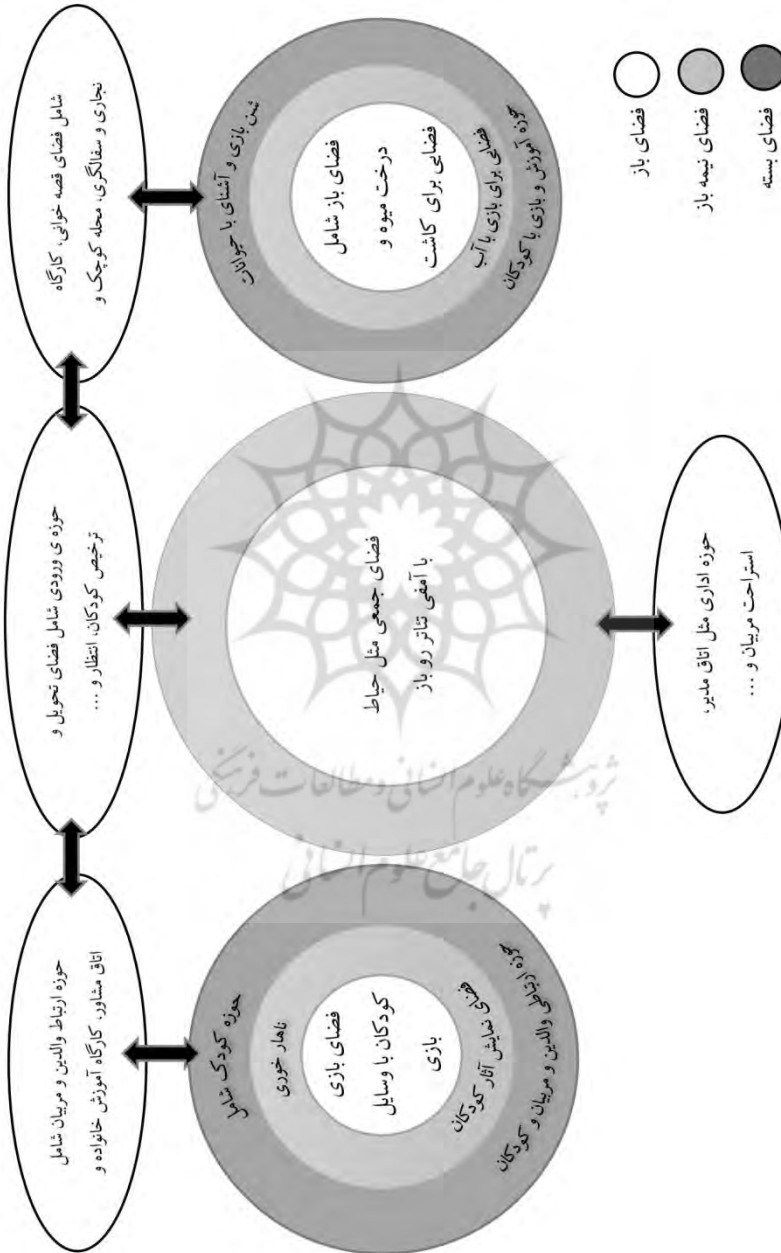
شامل فضای قصه خوانی، کارگاه نجاری و سفالگری، محله کوچک و

حوزه ی ورودی شامل فضای تحویل و ترخیص کودکان، انتظار و ...

حوزه ارتباط والدین و مربیان شامل اتاق مشاور، کارگاه آموزش خانواده و

شن بازی و آشنای با حیوانات

فضای باز شامل درخت میوه و فضایی برای کاشت

فضای برای بازی با آب

حوزه آموزش و بازی با کودکان

فضای جمعی مثل حیاط با آمفی تئاتر رو باز

حوزه کودک شامل

ناهار خوری

فضای بازی کودکان با وسایل بازی

فضای نمایش آثار کودکان

حوزه ارتباطی والدین و مربیان و کودکان

حوزه اداری مثل اتاق مدیر، استراحت مربیان و ...

فضای باز

فضای نیمه باز

فضای بسته

پژوهشگاه علوم انسانی و مطالعات فرهنگی
پرتال جامع علوم انسانی